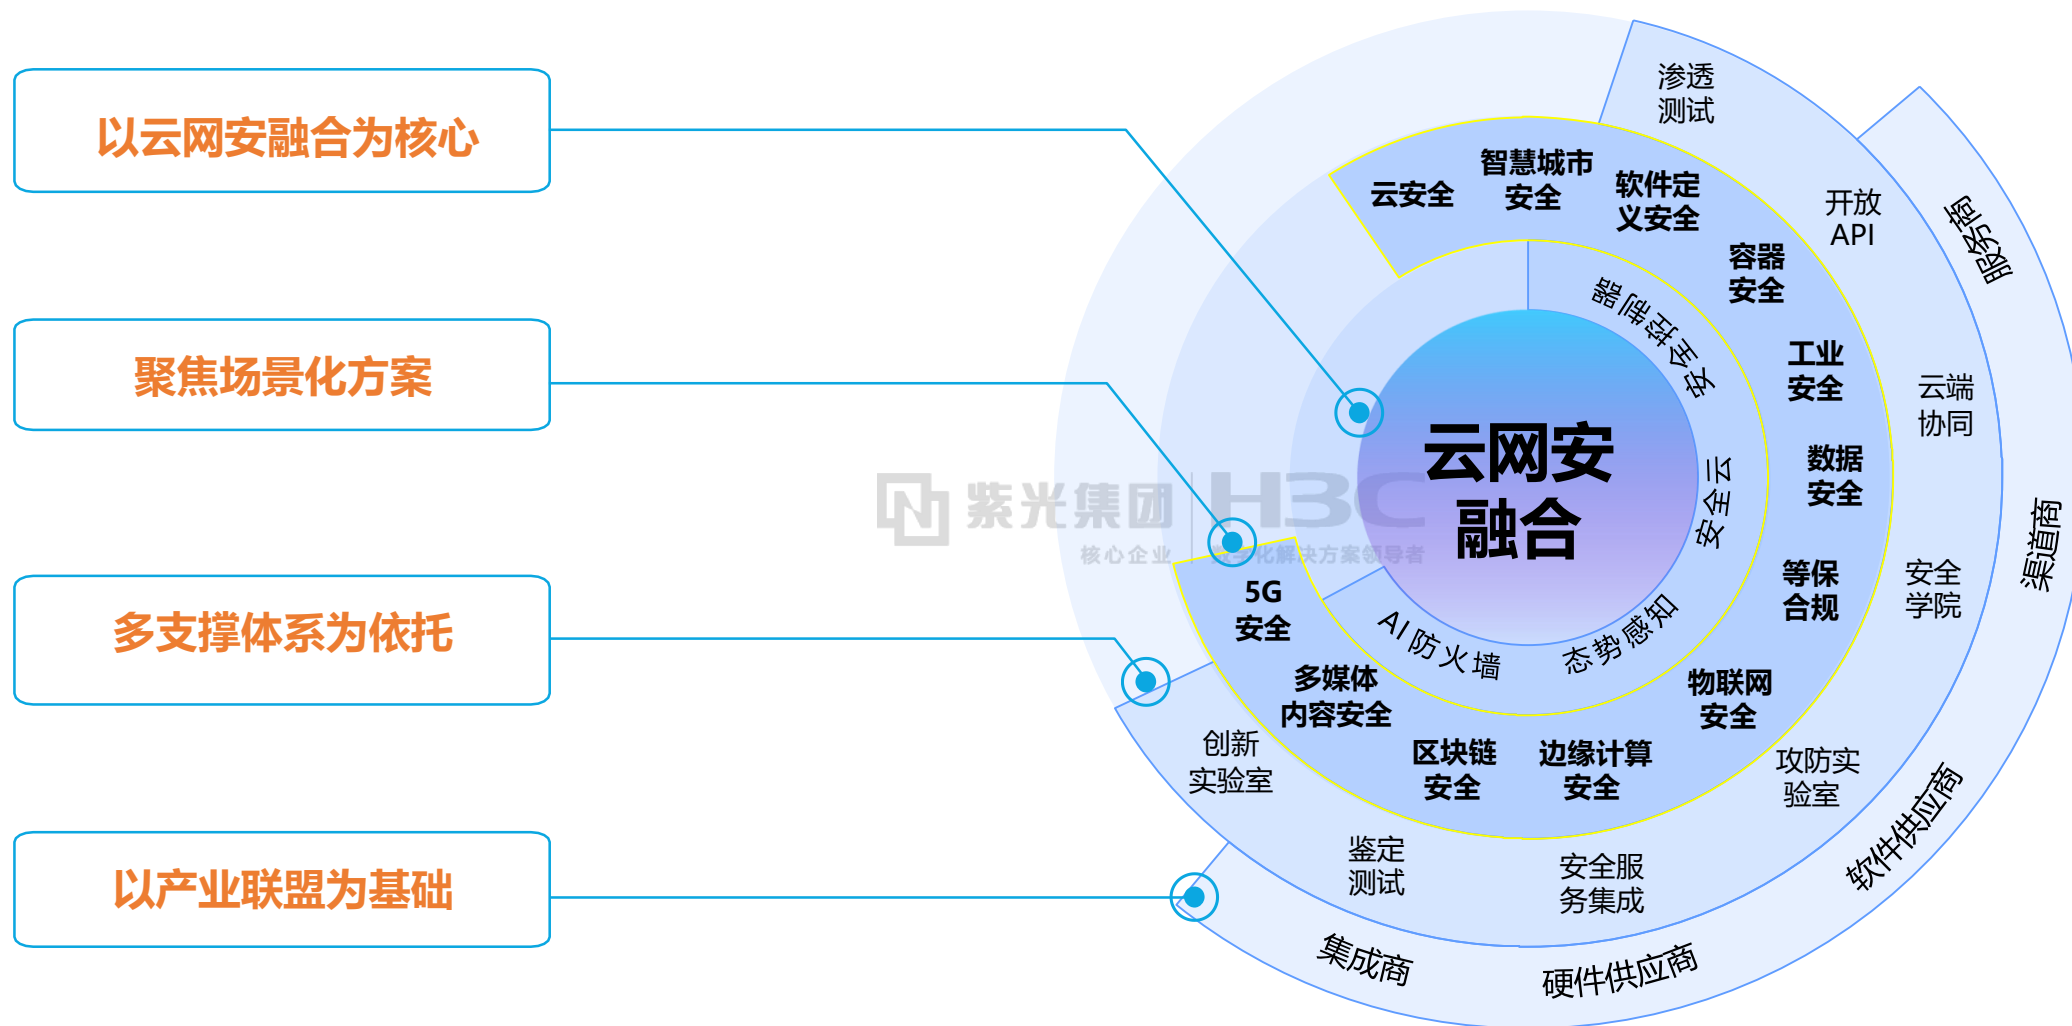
以云网安融合为核心

聚焦场景化方案

多支撑体系为依托

以产业联盟为基础

云网安融合

安全控制器

云安全

AI防火墙

态势感知

云安全

智慧城市安全

软件定义安全

容器安全

工业安全

数据安全

等保合规

物联网安全

边缘计算安全

区块链安全

多媒体内容安全

5G安全

渗透测试

开放API

云端协同

安全学院

攻防实验室

安全服务集成

鉴定测试

创新实验室

服务商

渠道商

软件供应商

硬件供应商

集成商

紫光集团 核心企业 H3C 数字化解决方案领导者